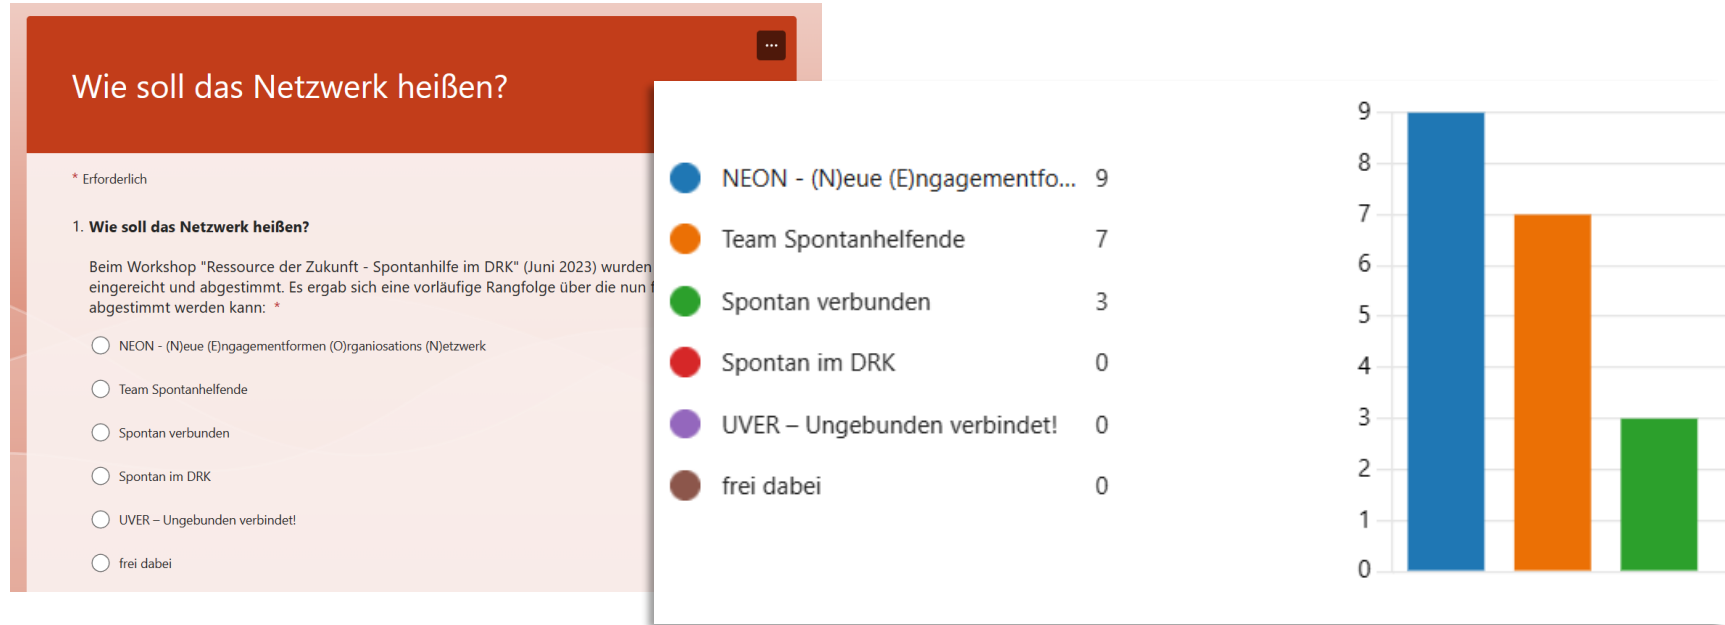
Wie soll das Netzwerk heißen?

...

* Erforderlich

1. Wie soll das Netzwerk heißen?

Beim Workshop "Ressource der Zukunft - Spontanhilfe im DRK" (Juni 2023) wurden eingereicht und abgestimmt. Es ergab sich eine vorläufige Rangfolge über die nun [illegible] abgestimmt werden kann: *

NEON - (N)eue (E)ngagementformen (O)rganiosations (N)etzwerk

Team Spontanhelfende

Spontan verbunden

Spontan im DRK

UVER – Ungebunden verbindet!

frei dabei

NEON - (N)eue (E)ngagementfo... 9

Team Spontanhelfende 7

Spontan verbunden 3

Spontan im DRK 0

UVER – Ungebunden verbindet! 0

frei dabei 0

9
8
7
6
5
4
3
2
1
0